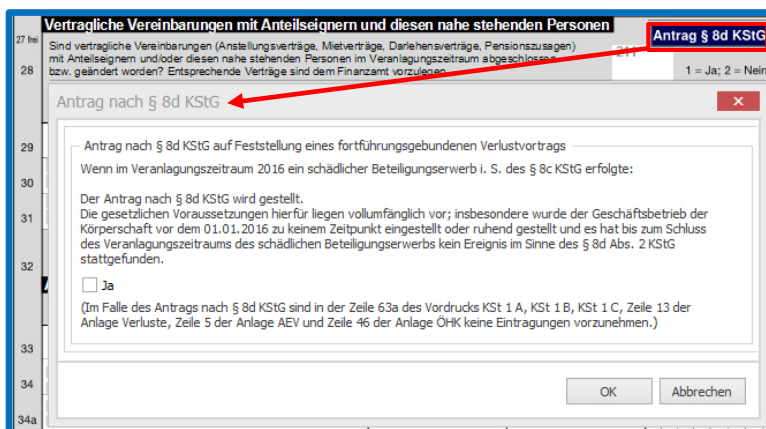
27 frei

Vertragliche Vereinbarungen mit Anteilseignern und diesen nahe stehenden Personen

Antrag § 8d KStG

28

Sind vertragliche Vereinbarungen (Anstellungsverträge, Mietverträge, Darlehensverträge, Pensionszusagen) mit Anteilseignern und/oder diesen nahe stehenden Personen im Veranlagungszeitraum abgeschlossen bzw. geändert worden? Entsprechende Verträge sind dem Finanzamt vorzulegen.

211

1 = Ja; 2 = Nein

Antrag nach § 8d KStG

✕

29

Antrag nach § 8d KStG auf Feststellung eines fortführungsgebundenen Verlustvortrags

Wenn im Veranlagungszeitraum 2016 ein schädlicher Beteiligungserwerb i. S. des § 8c KStG erfolgte:

30

Der Antrag nach § 8d KStG wird gestellt.
Die gesetzlichen Voraussetzungen hierfür liegen vollumfänglich vor; insbesondere wurde der Geschäftsbetrieb der Körperschaft vor dem 01.01.2016 zu keinem Zeitpunkt eingestellt oder ruhend gestellt und es hat bis zum Schluss des Veranlagungszeitraums des schädlichen Beteiligungserwerbs kein Ereignis im Sinne des § 8d Abs. 2 KStG stattgefunden.

31

32

Ja

(Im Falle des Antrags nach § 8d KStG sind in der Zeile 63a des Vordrucks KSt 1 A, KSt 1 B, KSt 1 C, Zeile 13 der Anlage Verluste, Zeile 5 der Anlage AEV und Zeile 46 der Anlage ÖHK keine Eintragungen vorzunehmen.)

33

34

OK

Abbrechen

34a